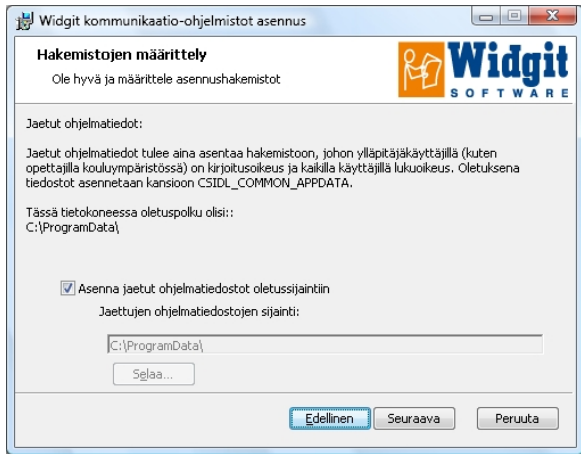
Widgit kommunikaatio-ohjelmistot asennus

Hakemistojen määrittely

Ole hyvä ja määrittele asennushakemistot

Widgit
SOFTWARE

Jaetut ohjelmatiedot:

Jaetut ohjelmatiedot tulee aina asentaa hakemistoon, johon ylläpitäjäkäyttäjillä (kuten opettajilla kouluympäristössä) on kirjoitusoikeus ja kaikilla käyttäjillä lukuoikeus. Oletuksena tiedostot asennetaan kansioon CSIDL_COMMON_APPDATA.

Tässä tietokoneessa oletuspolku olisi::
C:\ProgramData\

Asenna jaetut ohjelmatiedostot oletussijaintiin

Jaettujen ohjelmatiedostojen sijainti:

C:\ProgramData\

Selaa...

Edellinen

Seuraava

Peruuta